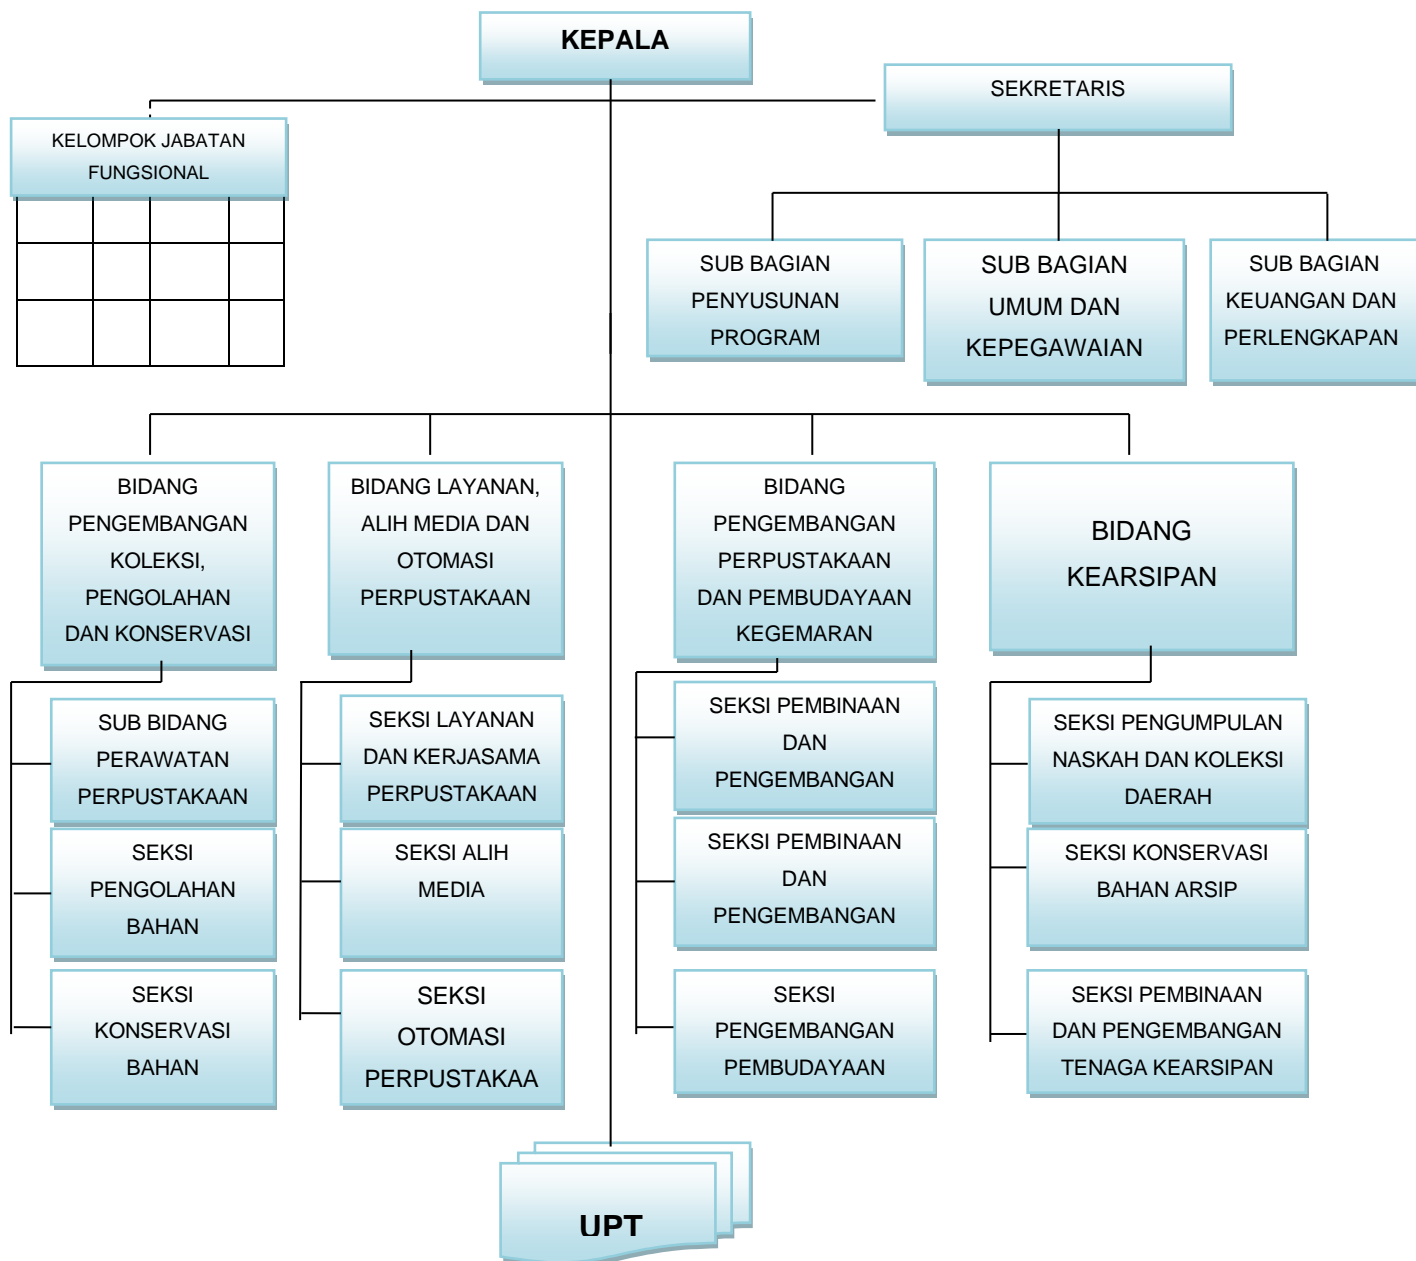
KEPALA

SEKRETARIS

KELOMPOK JABATAN FUNGSIONAL

SUB BAGIAN PENYUSUNAN PROGRAM

SUB BAGIAN UMUM DAN KEPEGAWAIAN

SUB BAGIAN KEUANGAN DAN PERLENGKAPAN

BIDANG PENGEMBANGAN KOLEKSI, PENGOLAHAN DAN KONSERVASI

BIDANG LAYANAN, ALIH MEDIA DAN OTOMASI PERPUSTAKAAN

BIDANG PENGEMBANGAN PERPUSTAKAAN DAN PEMBUDAYAAN KEGEMARAN

BIDANG KEARSIPAN

SUB BIDANG PERAWATAN PERPUSTAKAAN

SEKSI PENGOLAHAN BAHAN

SEKSI KONSERVASI BAHAN

SEKSI LAYANAN DAN KERJASAMA PERPUSTAKAAN

SEKSI ALIH MEDIA

SEKSI OTOMASI PERPUSTAKAA

SEKSI PEMBINAAN DAN PENGEMBANGAN

SEKSI PEMBINAAN DAN PENGEMBANGAN

SEKSI PENGEMBANGAN PEMBUDAYAAN

SEKSI PENGUMPULAN NASKAH DAN KOLEKSI DAERAH

SEKSI KONSERVASI BAHAN ARSIP

SEKSI PEMBINAAN DAN PENGEMBANGAN TENAGA KEARSIPAN

UPT